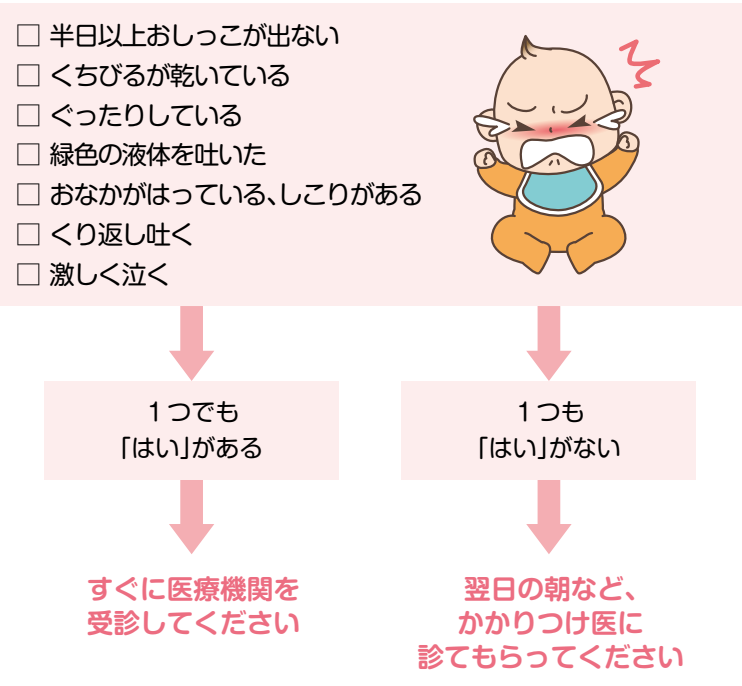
□ 半日以上おしっこが出ない
□ くちびるが乾いている
□ ぐったりしている
□ 緑色の液体を吐いた
□ おなかがはっている、しこりがある
□ くり返し吐く
□ 激しく泣く

1つでも
「はい」がある

1つも
「はい」がない

すぐに医療機関を
受診してください

翌日の朝など、
かかりつけ医に
診てもらってください